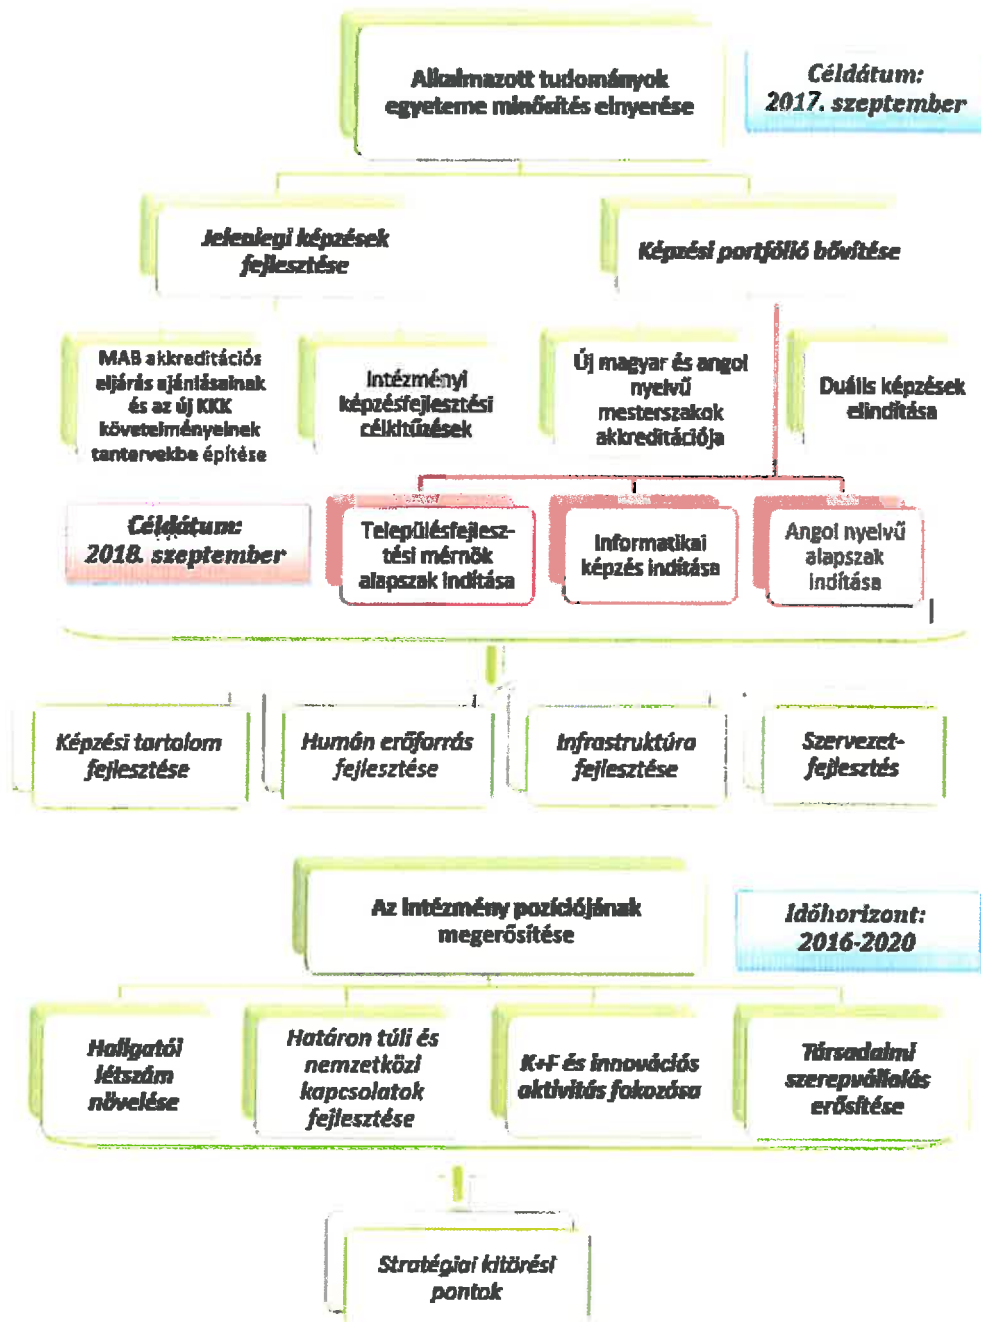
Alkalmazott tudományok egyeteme minősítés elnyerése

Céldátum: 2017. szeptember

Jelenlegi képzések fejlesztése

Képzési portfólió bővítése

MAB akkreditációs eljárás ajánlásainak és az új KKK követelményeinek tantervekbe építése

Intézményi képzésfejlesztési célkitűzések

Új magyar és angol nyelvű mesterszakok akkreditációja

Duális képzések elindítása

Céldátum: 2018. szeptember

Településfejlesztési mérnök alapszak indítása

Informatikai képzés indítása

Angol nyelvű alapszak indítása

Képzési tartalom fejlesztése

Humán erőforrás fejlesztése

Infrastruktúra fejlesztése

Szervezetfejlesztés

Az intézmény pozíciójának megerősítése

Időhorizont: 2016-2020

Hallgatói létszám növelése

Határon túli és nemzetközi kapcsolatok fejlesztése

K+F és innovációs aktivitás fokozása

Társadalmi szerepvállalás erősítése

Stratégiai kitörési pontok